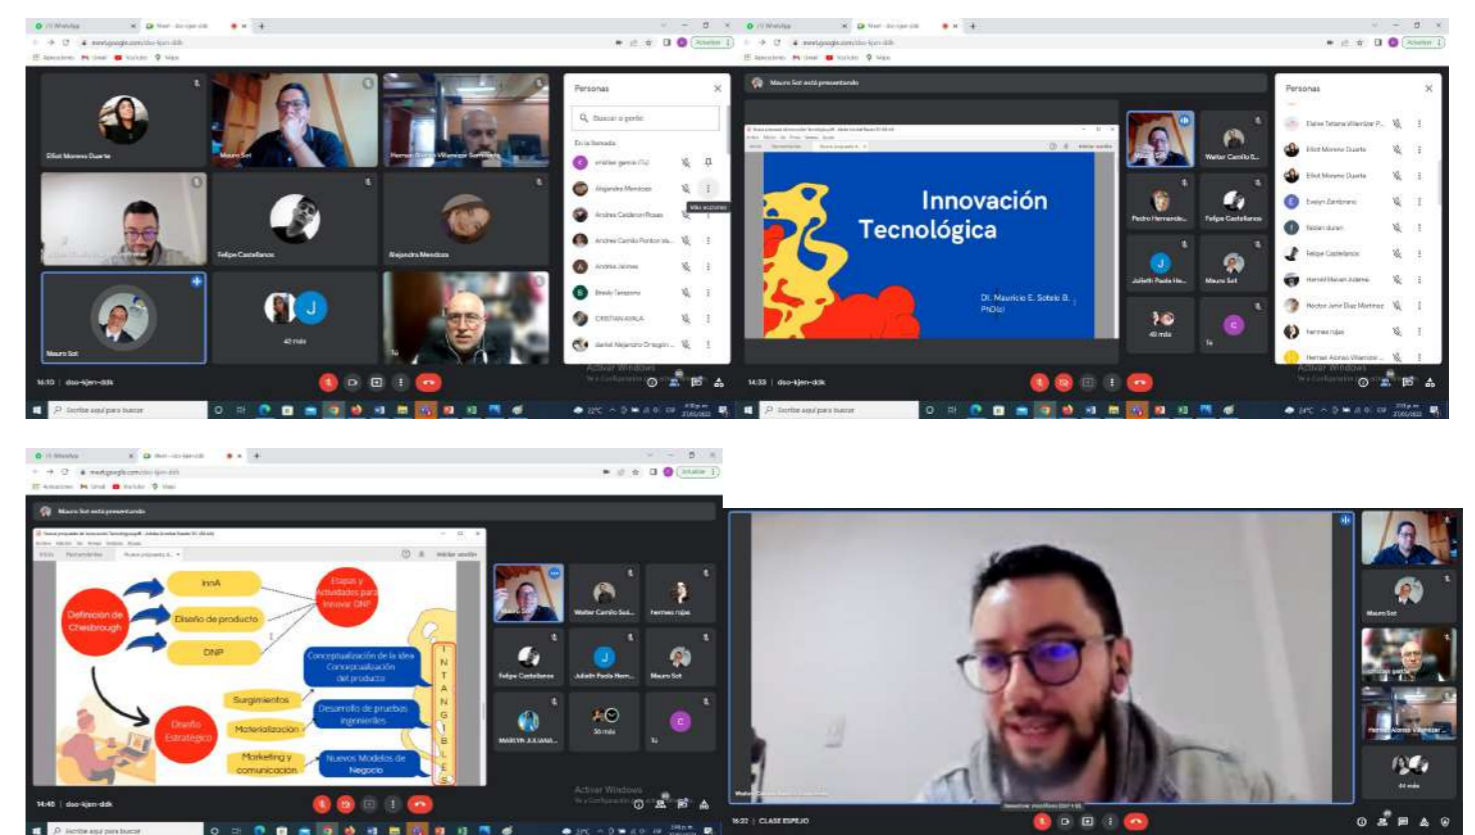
WhatsApp
Meet - dso-kjen-ddk
meet.google.com/dso-kjen-ddk
Elliot Moreno Duarte
Mauro Sot
Hernan Alonso Villamizar Santamaria
Felipe Castellanos
Alejandra Mendoza
Mauro Sot
40 más
Tú
Personas
Buscar a gente
En la llamada
Alejandro Mendoza
Andrea Calderon Rosas
Andrea Camila Pardo
Andrea Jaimes
Brandy Serrano
CRISTIAN AYALA
daniel Alejandro Orrego
Más acciones
16:10 | dso-kjen-ddk
Activar Windows
Ve a Configuración para activar Windows.
Escribe aquí para buscar

Mauro Sot está presentando
Innovación Tecnológica
Dr. Mauricio E. Sotelo B. PhD(c)
Walter Camilo S...
Pedro Hernande...
Felipe Castellanos
Julieth Paola He...
Mauro Sot
43 más
Tú
Personas
Elaine Tatiana Villamizar P...
Elliot Moreno Duarte
Elliot Moreno Duarte
Evelyn Zambrano
fredan duran
Felipe Castellanos
Hernan Alonso Julama
Hector Jose Diaz Martinez
hermes rojas
Hernan Alonso Villamizar
14:33 | dso-kjen-ddk
Activar Windows

Mauro Sot está presentando
Definición de Chesbrough
InnA
Diseño de producto
DNP
Etapas y actividades para innovar DNP
Conceptualización de la idea Conceptualización del producto
Surgimientos
Materialización
Desarrollo de pruebas ingenieriles
Marketing y comunicación
Nuevos Modelos de Negocio
Diseño Estratégico
INTANGIBLES
Walter Camilo Sol...
hermes rojas
Felipe Castellanos
Julieth Paola Hern...
Mauro Sot
MARTYN JULIANA...
36 más
Tú
14:48 | dso-kjen-ddk
Activar Windows

Mauro Sot
Hernan Alonso Villamizar
44 más
16:22 | CLASE ESPEJO